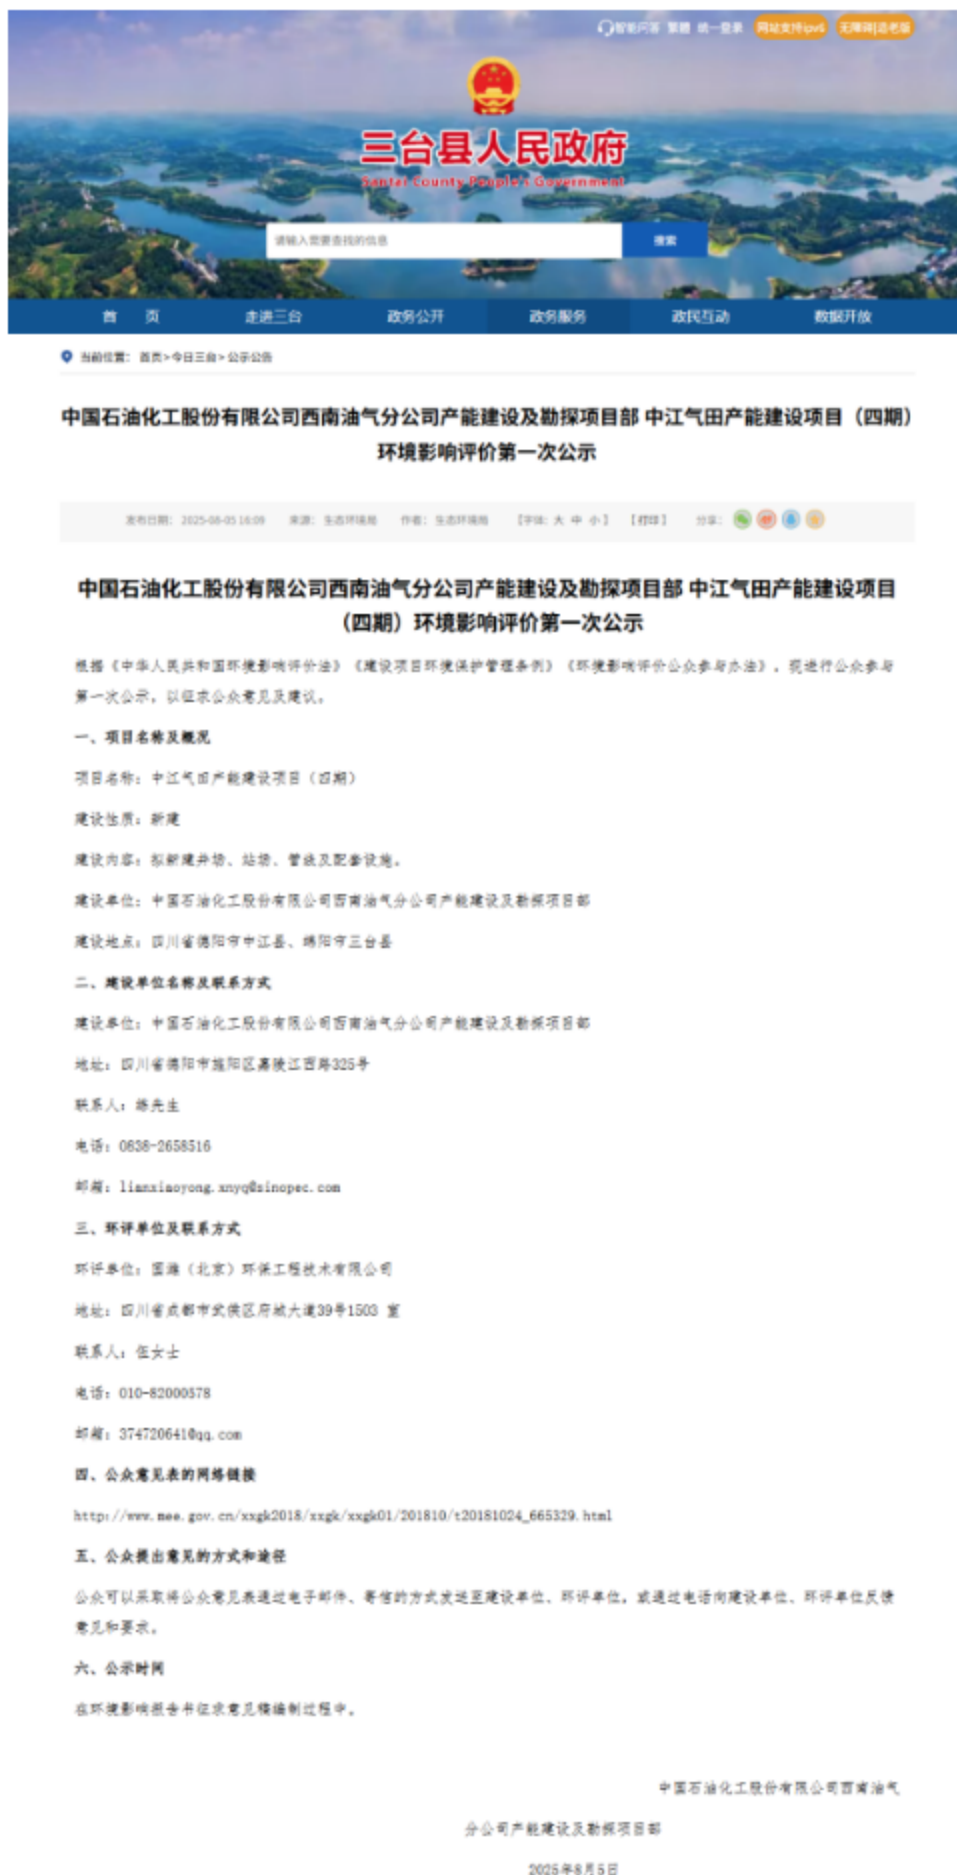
智能问答 繁體 统一登录 网站支持ipv6 无障碍|适老版

三台县人民政府
Santai County People's Government

请输入需要查找的信息 搜索

首 页 走进三台 政务公开 政务服务 政民互动 数据开放

当前位置：首页 > 今日三台 > 公示公告

中国石油化工股份有限公司西南油气分公司产能建设及勘探项目部 中江气田产能建设项目（四期）环境影响评价第一次公示

发布日期：2025-08-05 16:09 来源：生态环境局 作者：生态环境局 【字体：大 中 小】 【打印】 分享：

中国石油化工股份有限公司西南油气分公司产能建设及勘探项目部 中江气田产能建设项目（四期）环境影响评价第一次公示

根据《中华人民共和国环境影响评价法》《建设项目环境保护管理条例》《环境影响评价公众参与办法》，现进行公众参与第一次公示，以征求公众意见及建议。

一、项目名称及概况

项目名称：中江气田产能建设项目（四期）

建设性质：新建

建设内容：拟新建井场、站场、管线及配套设施。

建设单位：中国石油化工股份有限公司西南油气分公司产能建设及勘探项目部

建设地点：四川省德阳市中江县、绵阳市三台县

二、建设单位名称及联系方式

建设单位：中国石油化工股份有限公司西南油气分公司产能建设及勘探项目部

地址：四川省德阳市旌阳区嘉陵江西路325号

联系人：杨先生

电话：0838-2658516

邮箱：lianxiaoyong.xnyq@sinopec.com

三、环评单位及联系方式

环评单位：国海（北京）环保工程技术有限公司

地址：四川省成都市武侯区府城大道39号1503 室

联系人：任女士

电话：010-82000578

邮箱：374720641@qq.com

四、公众意见表的网络链接

http://www.mee.gov.cn/xxgk2018/xxgk/xxgk01/201810/t20181024_665329.html

五、公众提出意见的方式和途径

公众可以采取将公众意见表通过电子邮件、寄信的方式发送至建设单位、环评单位，或通过电话向建设单位、环评单位反馈意见和要求。

六、公示时间

在环境影响报告书征求意见稿编制过程中。

中国石油化工股份有限公司西南油气分公司产能建设及勘探项目部

2025年8月5日